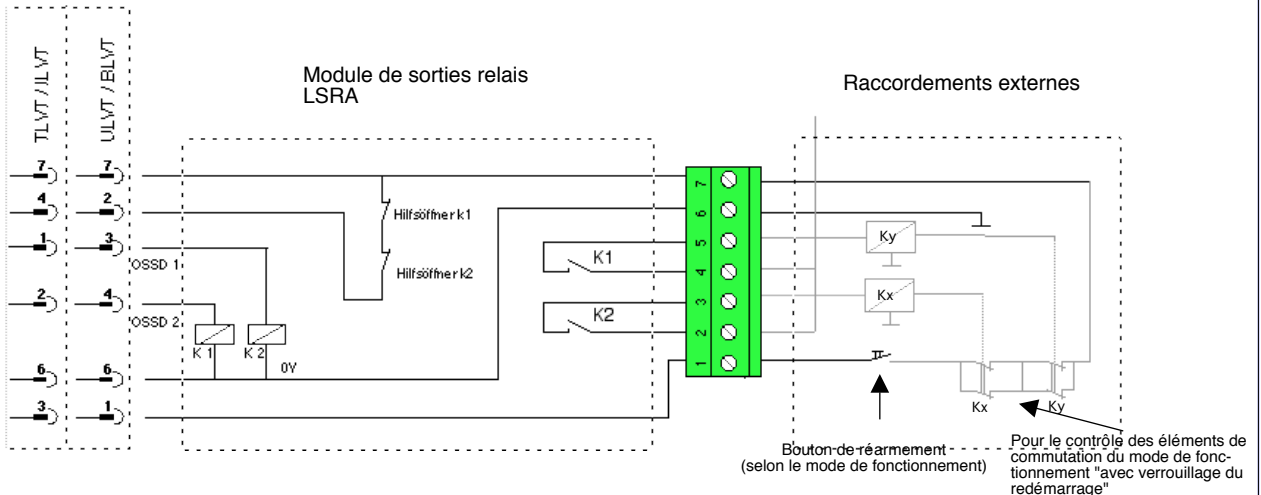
TLVT / ILVT

ULVT / BLVT

Module de sorties relais
LSRA

Raccordements externes

7
4
1
2
6
3

7
2
3
4
6
1

OSSD 1
OSSD 2

Hilfsöffner k1
Hilfsöffner k2

K1
K2

K 1
K 2
0V

7
6
5
4
3
2
1

Ky
Kx

Kx
Ky

Bouton de réarmement
(selon le mode de fonctionnement)

Pour le contrôle des éléments de commutation du mode de fonctionnement "avec verrouillage du redémarrage"